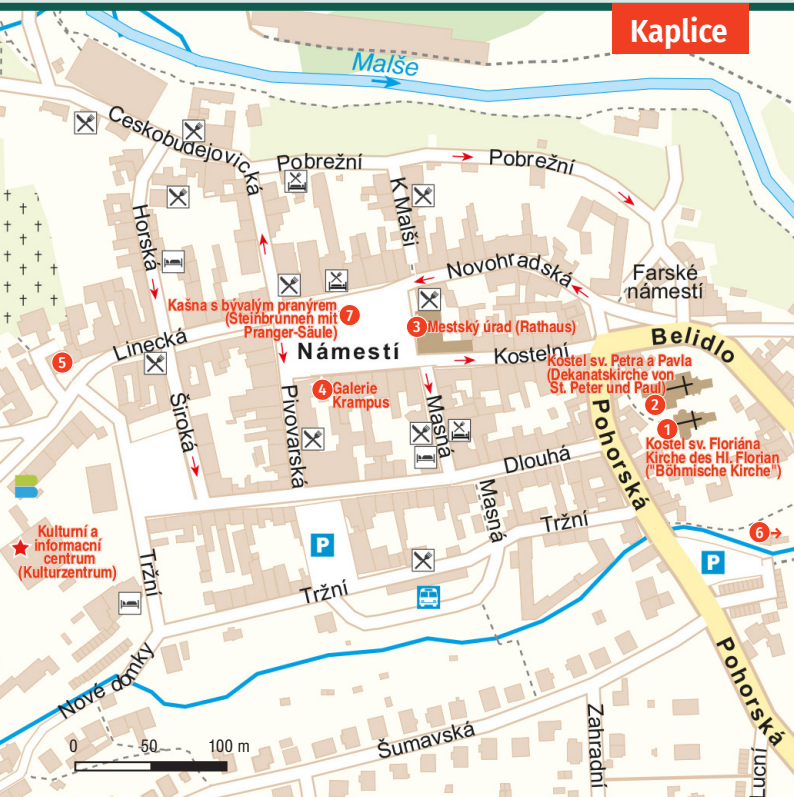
Kaplice

Malše

Českobudějovická

Pobřežní

Pobřežní

K Malši

Horská

Novohradská

Farské náměstí

Belidlo

Kašna s bývalým pranýřem (Steinbrunnen mit Pranger-Säule) 7

3 Městský úřad (Rathaus)

Náměstí

Linecká

5

Kostelní

Kostel sv. Petra a Pavla (Dekanatskirche von St. Peter und Paul)

2

4 Galerie Krampus

Široká

Pivovarská

Masná

1 Kostel sv. Floriána Kirche des Hl. Florian ("Böhmische Kirche")

Pohorská

Dlouhá

Masná

Tržní

Kulturní a informační centrum (Kulturzentrum)

Tržní

Tržní

6

Nové domky

Pohorská

Šumavská

Zahradní

Luční

0 50 100 m